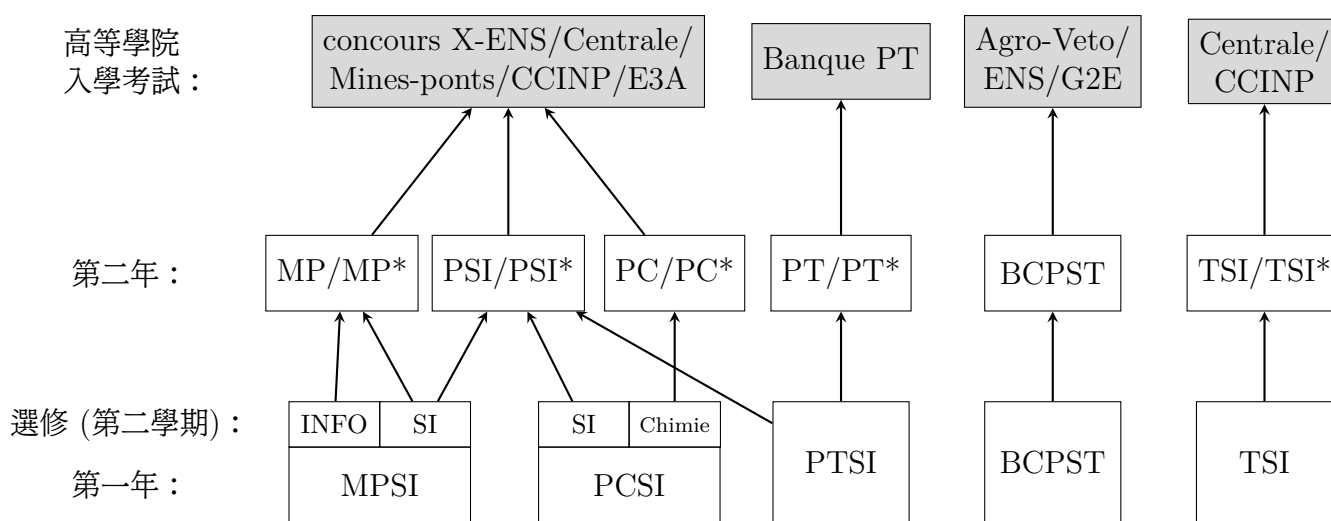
高等學院入學考試：

concours X-ENS/Centrale/Mines-ponts/CCINP/E3A

Banque PT

Agro-Veto/ENS/G2E

Centrale/CCINP

第二年：

MP/MP*

PSI/PSI*

PC/PC*

PT/PT*

BCPST

TSI/TSI*

選修 (第二學期)：

INFO

SI

SI

Chimie

第一年：

MPSI

PCSI

PTSI

BCPST

TSI